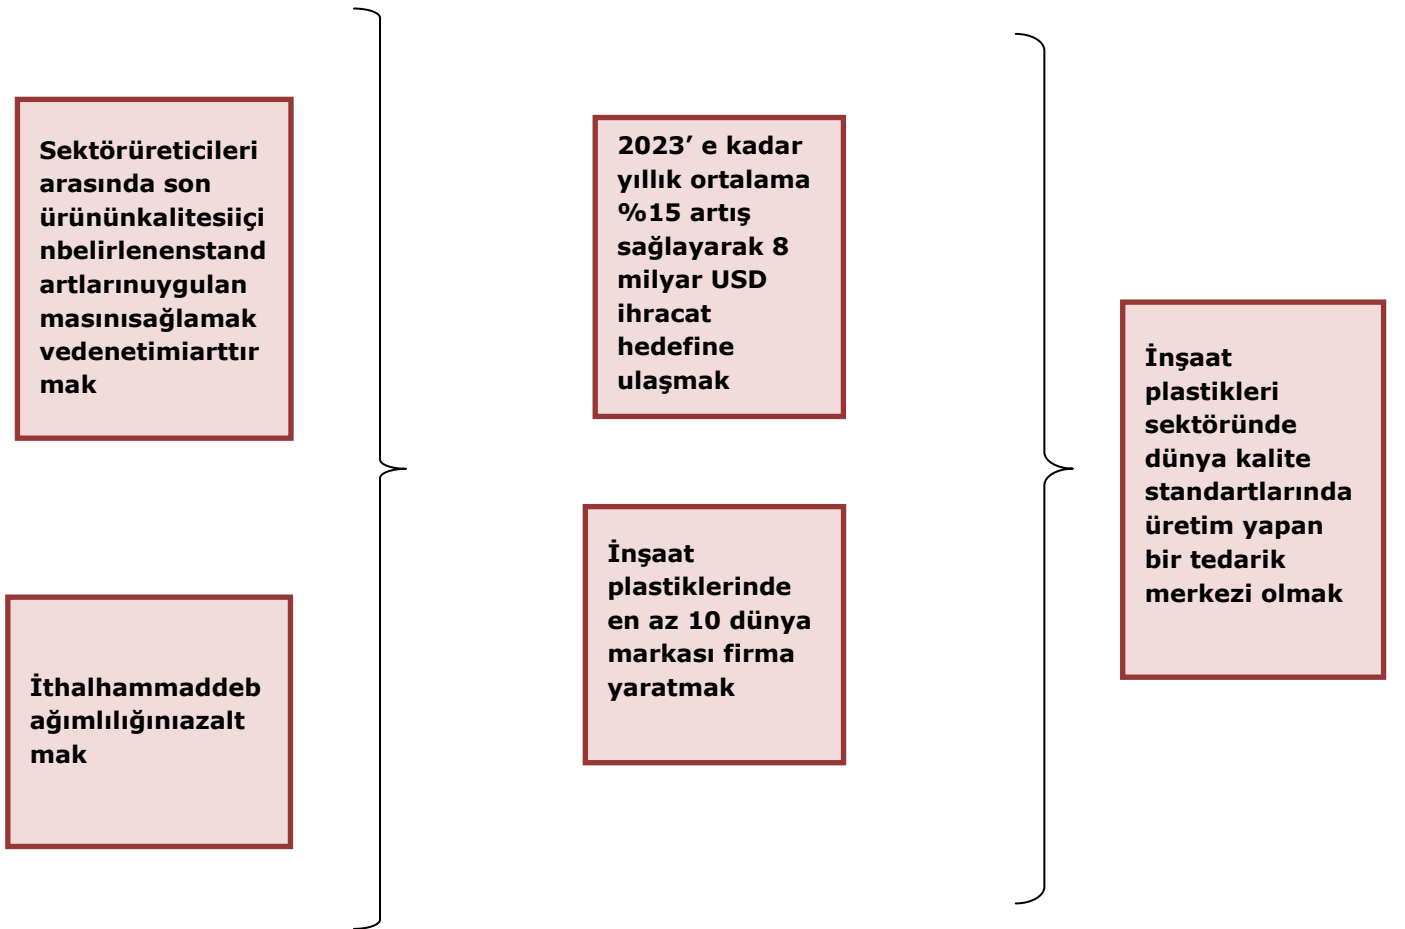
Sektörüreticileri arasında son ürününkalitesiiçi nbelirlenenstand artlarınuygulan masınısağlamak vedenetimiarttır mak

İthalhammaddeb ağımlılığınıazalt mak

2023’ e kadar yıllık ortalama %15 artış sağlayarak 8 milyar USD ihracat hedefine ulaşmak

İnşaat plastiklerinde en az 10 dünya markası firma yaratmak

İnşaat plastikleri sektöründe dünya kalite standartlarında üretim yapan bir tedarik merkezi olmak